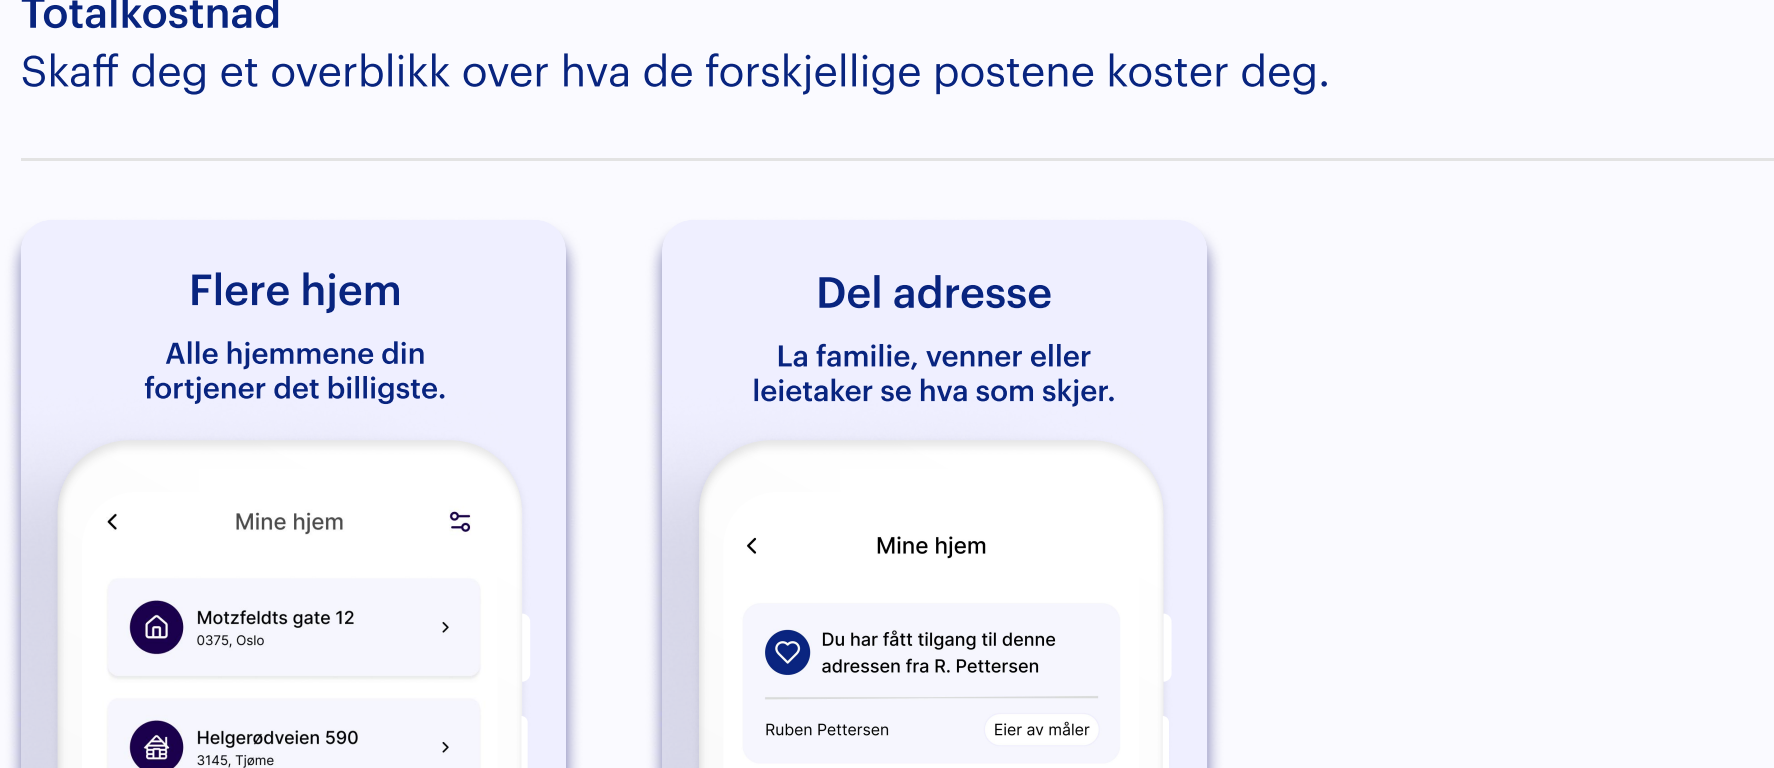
Totalkostnad
Skaff deg et overblikk over hva de forskjellige postene koster deg.

Flere hjem

Alle hjemmene din fortjener det billigste.

Mine hjem

Motzfeldts gate 12
0375, Oslo

Helgerødveien 590
3145, Tjøme

Del adresse

La familie, venner eller leietaker se hva som skjer.

Mine hjem

Du har fått tilgang til denne adressen fra R. Pettersen

Ruben Pettersen
Eier av måler